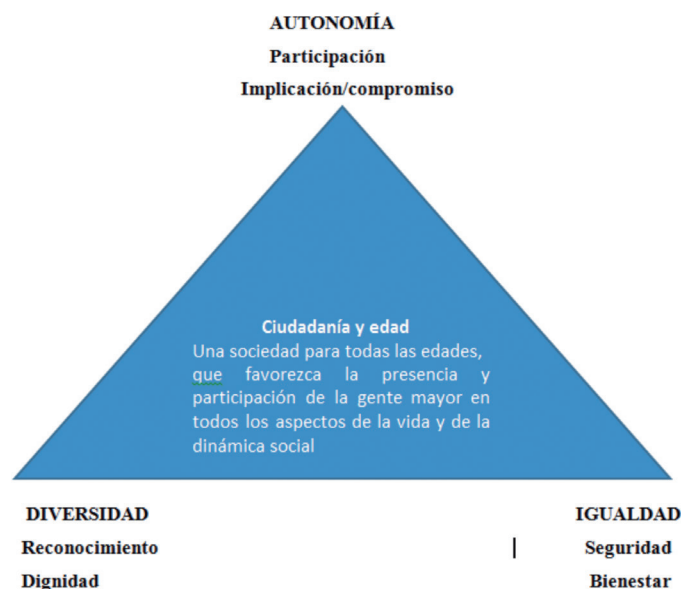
AUTONOMÍA
Participación
Implicación/compromiso

Ciudadanía y edad
Una sociedad para todas las edades, que favorezca la presencia y participación de la gente mayor en todos los aspectos de la vida y de la dinámica social

DIVERSIDAD
Reconocimiento
Dignidad

IGUALDAD
Seguridad
Bienestar